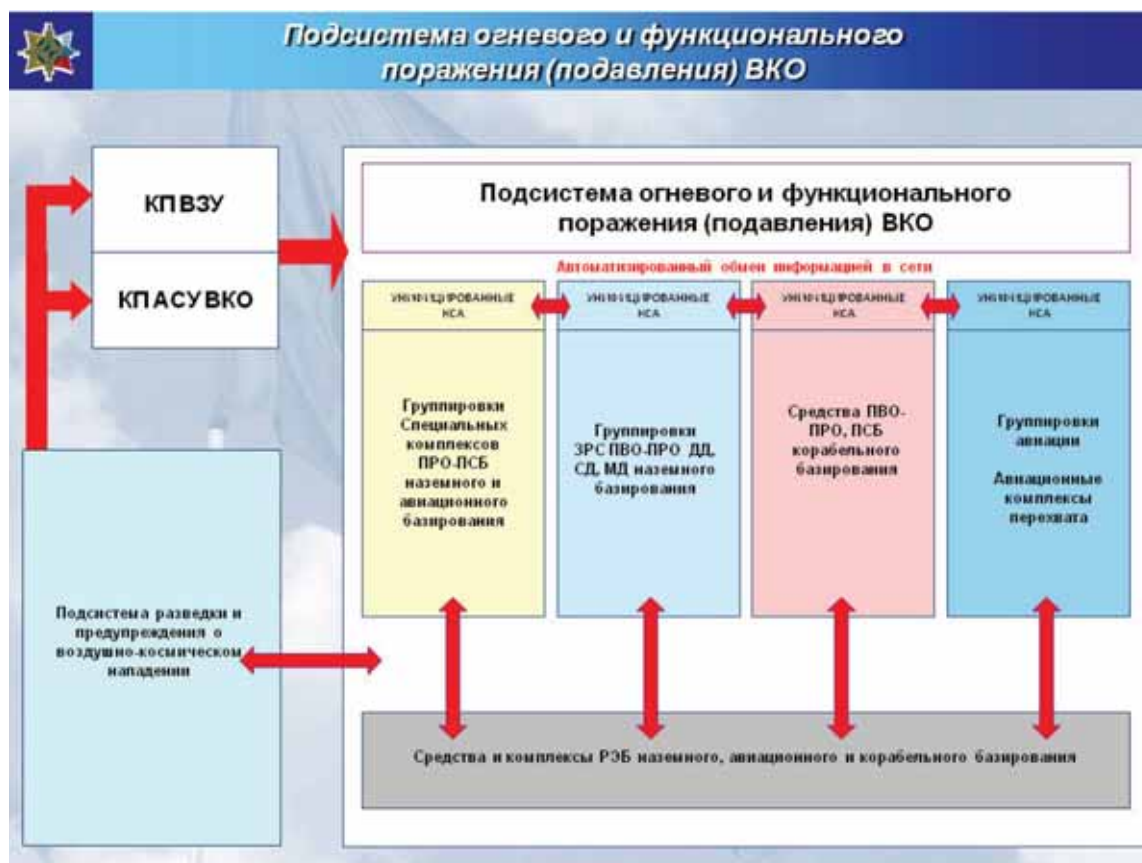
Подсистема огневого и функционального поражения (подавления) ВКО

КПВЗУ

КПАСУВКО

Подсистема огневого и функционального поражения (подавления) ВКО

Автоматизированный обмен информацией в сети

УНИФИЦИРОВАННЫЕ НСА

УНИФИЦИРОВАННЫЕ НСА

УНИФИЦИРОВАННЫЕ НСА

УНИФИЦИРОВАННЫЕ НСА

Группировки Специальных комплексов ПРО-ПСБ наземного и авиационного базирования

Группировки ЗРС ПВО-ПРО ДД, СД, МД наземного базирования

Средства ПВО-ПРО, ПСБ корабельного базирования

Группировки авиации

Авиационные комплексы перехвата

Подсистема разведки и предупреждения о воздушно-космическом нападении

Средства и комплексы РЭБ наземного, авиационного и корабельного базирования